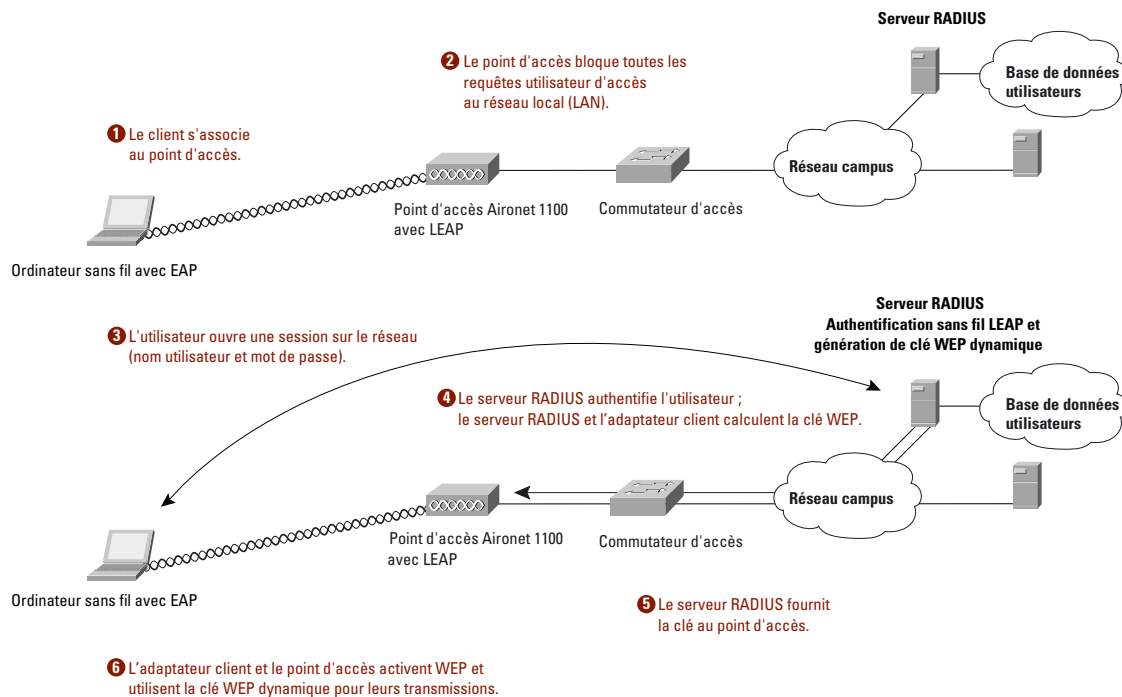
Serveur RADIUS

2 Le point d'accès bloque toutes les requêtes utilisateur d'accès au réseau local (LAN).

Base de données utilisateurs

1 Le client s'associe au point d'accès.

Réseau campus

Point d'accès Aironet 1100 avec LEAP

Commutateur d'accès

Ordinateur sans fil avec EAP

Serveur RADIUS
Authentification sans fil LEAP et génération de clé WEP dynamique

3 L'utilisateur ouvre une session sur le réseau (nom utilisateur et mot de passe).

4 Le serveur RADIUS authentifie l'utilisateur ; le serveur RADIUS et l'adaptateur client calculent la clé WEP.

Base de données utilisateurs

Réseau campus

Point d'accès Aironet 1100 avec LEAP

Commutateur d'accès

Ordinateur sans fil avec EAP

5 Le serveur RADIUS fournit la clé au point d'accès.

6 L'adaptateur client et le point d'accès activent WEP et utilisent la clé WEP dynamique pour leurs transmissions.